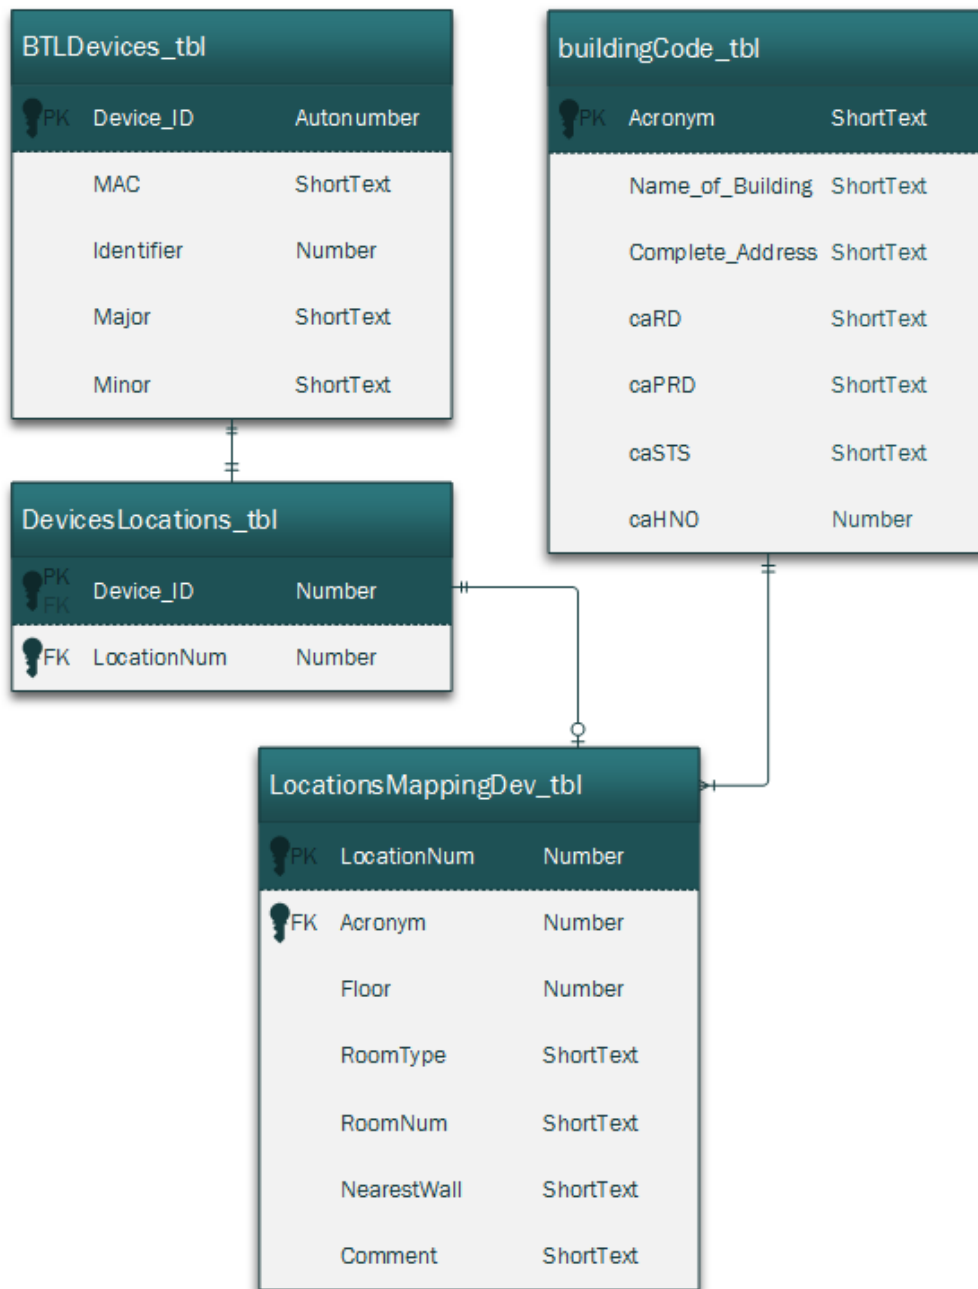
BTLDevices_tbl

PK Device_ID Autonumber
MAC ShortText
Identifier Number
Major ShortText
Minor ShortText

buildingCode_tbl

PK Acronym ShortText
Name_of_Building ShortText
Complete_Address ShortText
caRD ShortText
caPRD ShortText
caSTS ShortText
caHNO Number

DevicesLocations_tbl

PK FK Device_ID Number
FK LocationNum Number

LocationsMappingDev_tbl

PK LocationNum Number
FK Acronym Number
Floor Number
RoomType ShortText
RoomNum ShortText
NearestWall ShortText
Comment ShortText